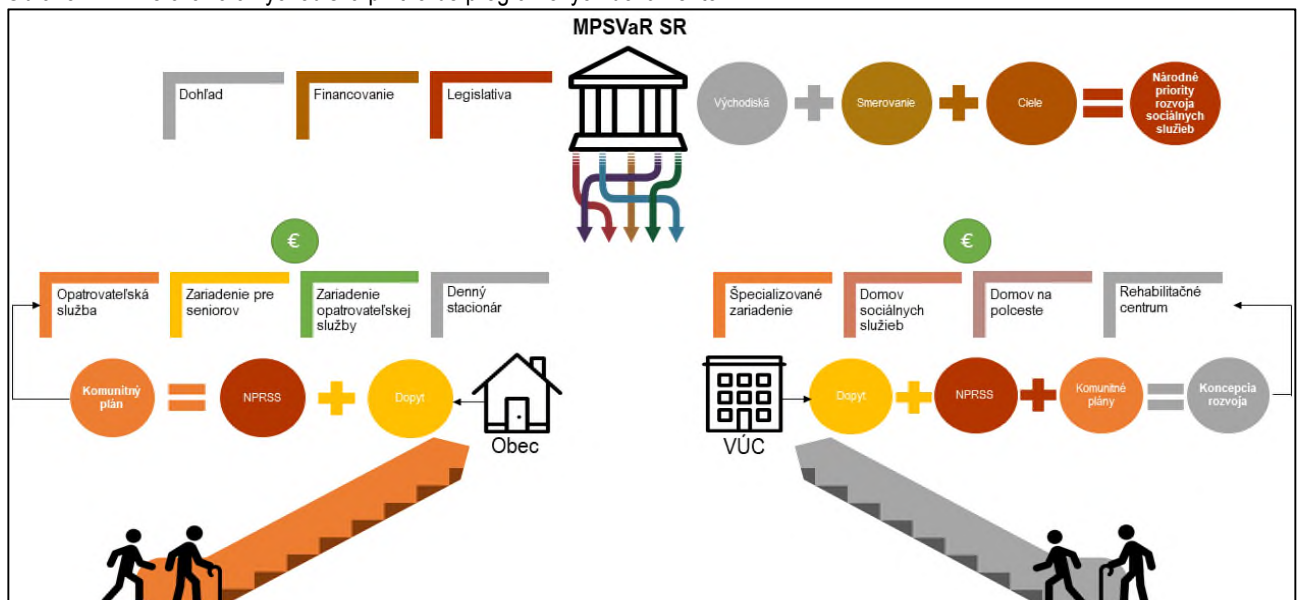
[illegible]

MPSVaR SR

Dohľad

Financovanie

Legislatíva

Východiská + Smerovanie + Ciele = Národné priority rozvoja sociálnych služieb

€

Opatrovateľská služba

Zariadenie pre seniorov

Zariadenie opatrovateľskej služby

Denný stacionár

Komunitný plán = NPRSS + Dopyt

Obec

€

Špecializované zariadenie

Domov sociálnych služieb

Domov na polceste

Rehabilitačné centrum

VÚC

Dopyt + NPRSS + Komunitné plány = Koncepcia rozvoja